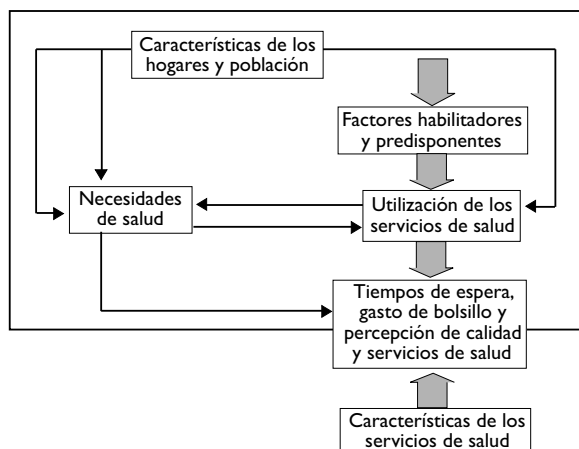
Características de los hogares y población

Factores habilitadores y predisponentes

Necesidades de salud

Utilización de los servicios de salud

Tiempos de espera, gasto de bolsillo y percepción de calidad y servicios de salud

Características de los servicios de salud